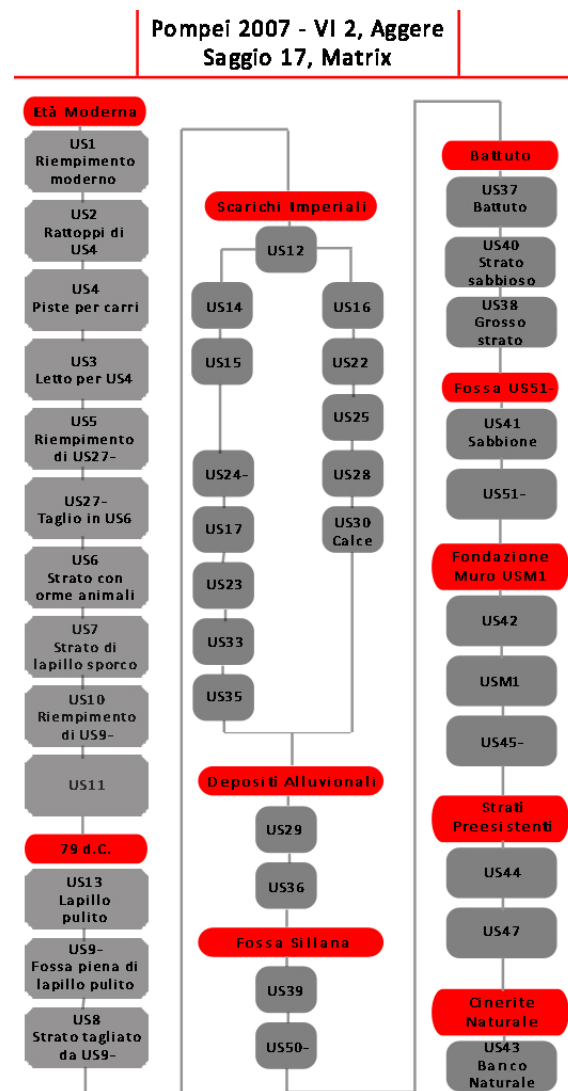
Pompei 2007 - VI 2, Aggere
Saggio 17, Matrix

Età Moderna
US1
Riempimento moderno
US2
Rattoppi di US4
US4
Piste per carri
US3
Letto per US4
US5
Riempimento di US27-
US27-
Taglio in US6
US6
Strato con orme animali
US7
Strato di lapillo sporco
US10
Riempimento di US9-
US11
79 d.C.
US13
Lapillo pulito
US9-
Fossa piena di lapillo pulito
US8
Strato tagliato da US9-

Scarichi Imperiali
US12
US14
US15
US24-
US17
US23
US33
US35
US16
US22
US25
US28
US30
Calce
Depositi Alluvionali
US29
US36
Fossa Sillana
US39
US50-

Battuto
US37
Battuto
US40
Strato sabbioso
US38
Grosso strato
Fossa US51-
US41
Sabbione
US51-
Fondazione Muro USM1
US42
USM1
US45-
Strati Preesistenti
US44
US47
Cinerite Naturale
US43
Banco Naturale